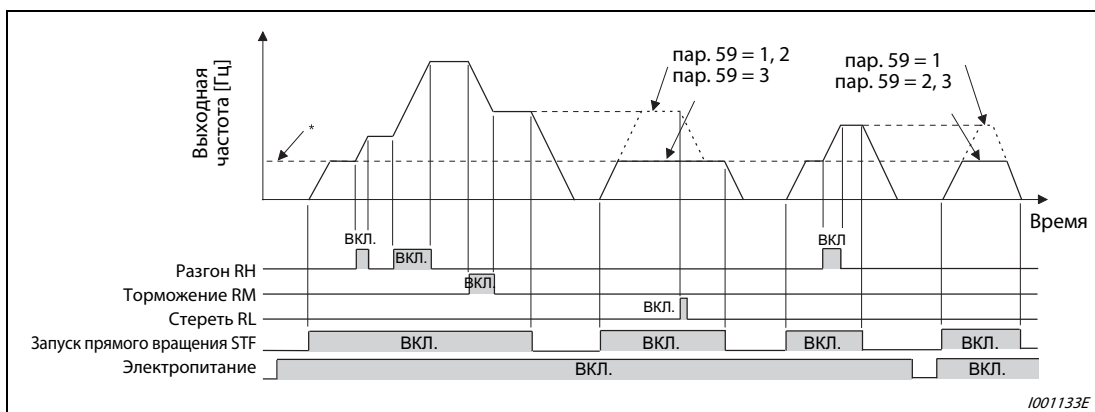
Выходная частота [Гц]

*

пар. 59 = 1, 2
пар. 59 = 3

пар. 59 = 1
пар. 59 = 2, 3

Время

ВКЛ.
ВКЛ.
ВКЛ

Разгон RH
Торможение RM
ВКЛ.
Стереть RL
ВКЛ.
Запуск прямого вращения STF
ВКЛ.
ВКЛ.
ВКЛ.
ВКЛ.
Электропитание
ВКЛ.
ВКЛ.

I001133E